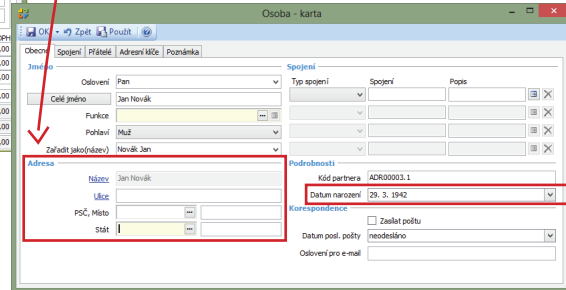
Osoba - karta

OK Zpět Použít

Obecné | Spojení | Přátelé | Adresní klíče | Poznámka

Jméno
Oslovení: Pan
Celé jméno: Jan Novák
Funkce
Pohlaví: Muž
Zařadit jako(název): Novák Jan

Adresa
Název: Jan Novák
Ulice
PSČ, Místo
Stát

Spojení
| Typ spojení | Spojení | Popis |
|---|---|---|
| | | |
| | | |
| | | |
| | | |

Podrobnosti
Kód partnera: ADR00003.1
Datum narození: 29. 3. 1942

Korespondence
Zasílat poštu
Datum posl. pošty: neodesláno
Oslovení pro e-mail

DPH
,00
,00
,00
,00
,00
,00
,00
,00
,00
,00